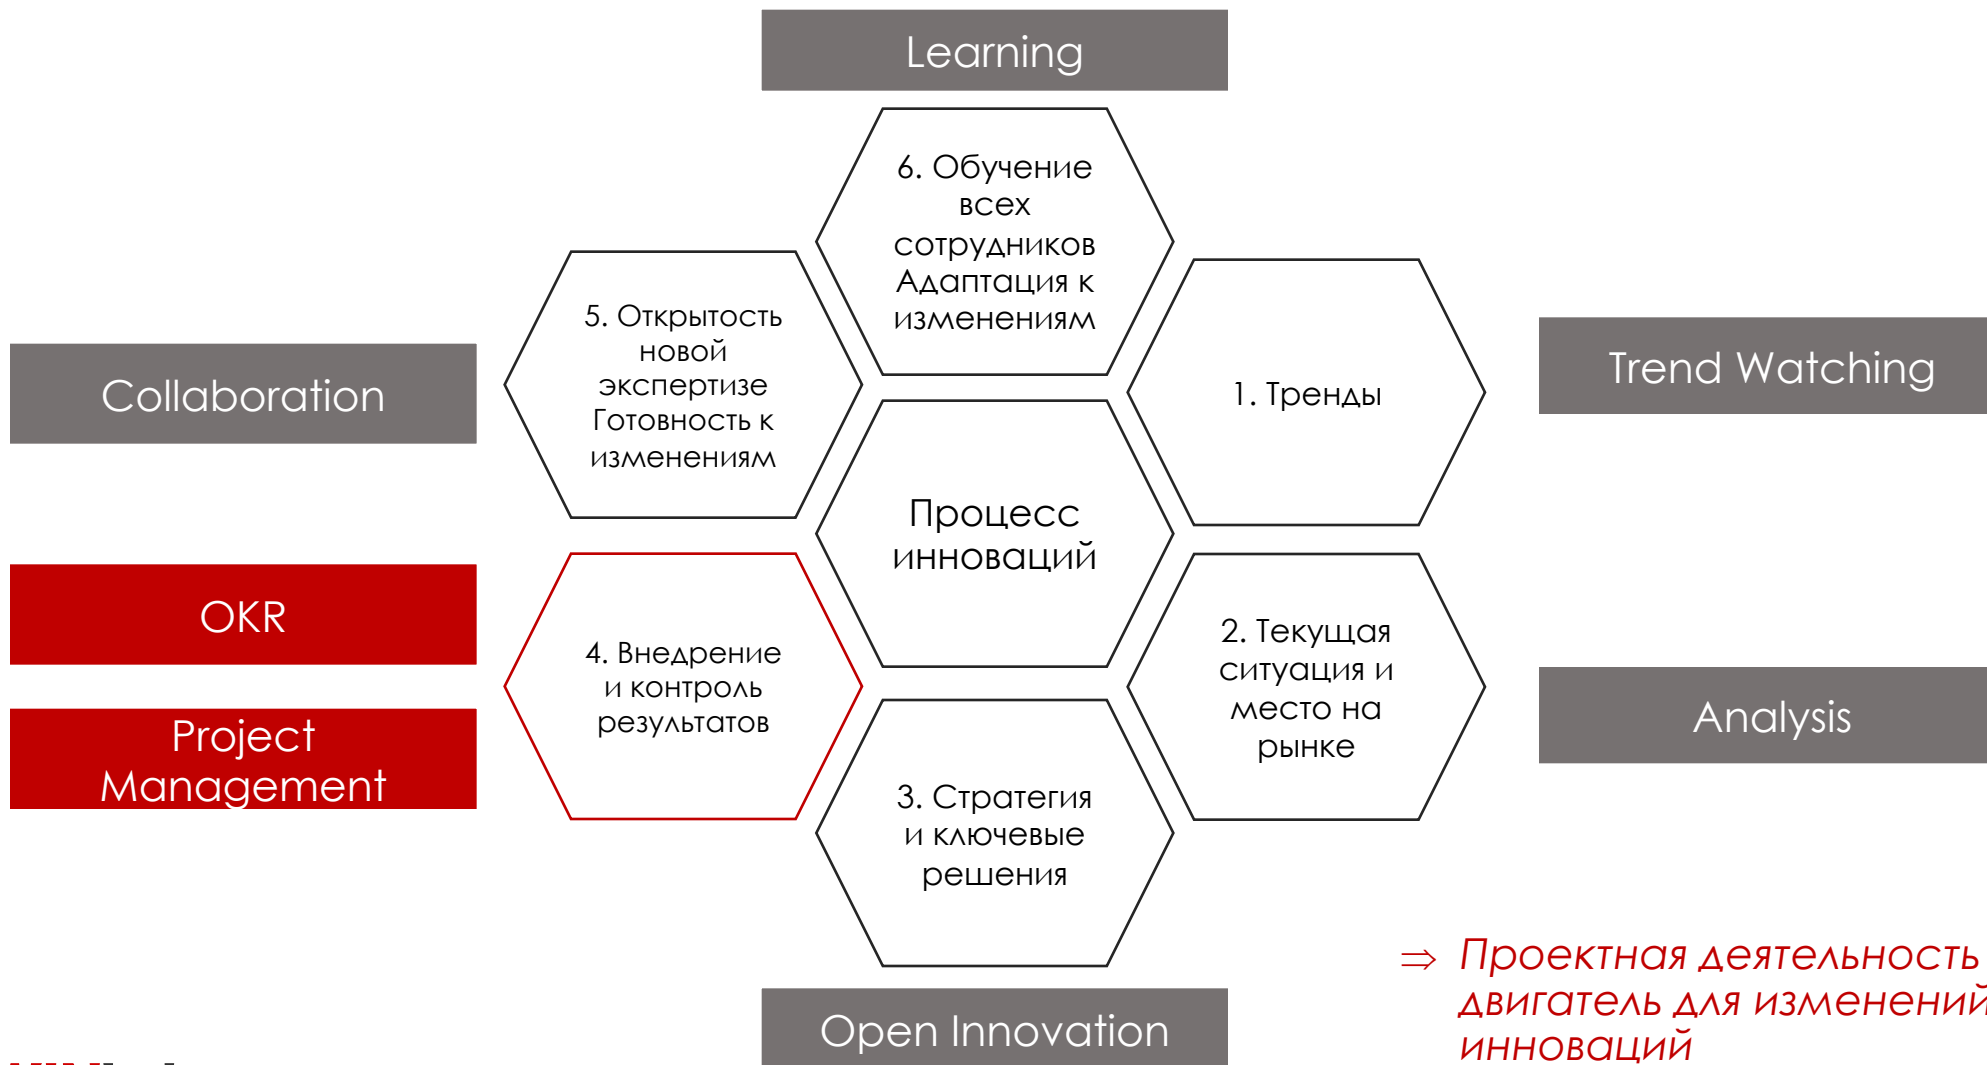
Learning

6. Обучение всех сотрудников Адаптация к изменениям

5. Открытость новой экспертизе Готовность к изменениям

1. Тренды

Trend Watching

Collaboration

Процесс инноваций

OKR

Project Management

4. Внедрение и контроль результатов

2. Текущая ситуация и место на рынке

Analysis

3. Стратегия и ключевые решения

$\Rightarrow$ Проектная деятельность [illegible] двигатель для изменений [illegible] инноваций

Open Innovation